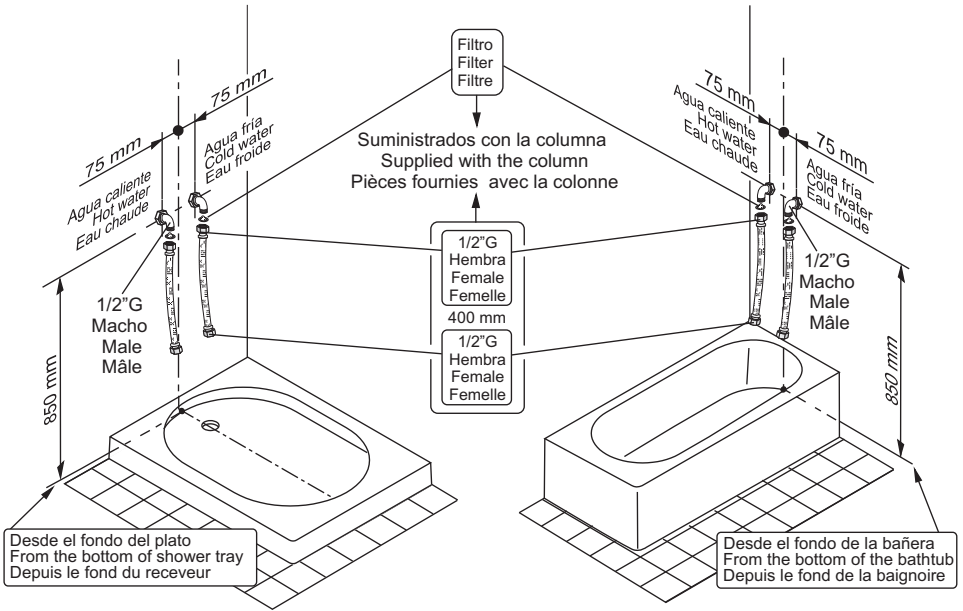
Filtro
Filter
Filtre

Suministrados con la columna
Supplied with the column
Pièces fournies avec la colonne

75 mm

75 mm

Agua caliente
Hot water
Eau chaude

Agua fría
Cold water
Eau froide

1/2"G
Macho
Male
Mâle

850 mm

1/2"G
Hembra
Female
Femelle

400 mm

1/2"G
Hembra
Female
Femelle

75 mm

75 mm

Agua caliente
Hot water
Eau chaude

Agua fría
Cold water
Eau froide

1/2"G
Macho
Male
Mâle

850 mm

Desde el fondo del plato
From the bottom of shower tray
Depuis le fond du receveur

Desde el fondo de la bañera
From the bottom of the bathtub
Depuis le fond de la baignoire